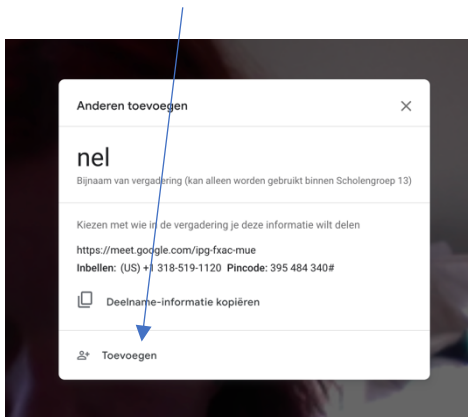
Anderen toevoegen

nel

Bijnaam van vergadering (kan alleen worden gebruikt binnen Scholengroep 13)

Kiezen met wie in de vergadering je deze informatie wilt delen

https://meet.google.com/ipg-fxac-mue

**Inbellen:** (US) +1 318-519-1120 **Pincode:** 395 484 340#

Deelname-informatie kopiëren

Toevoegen